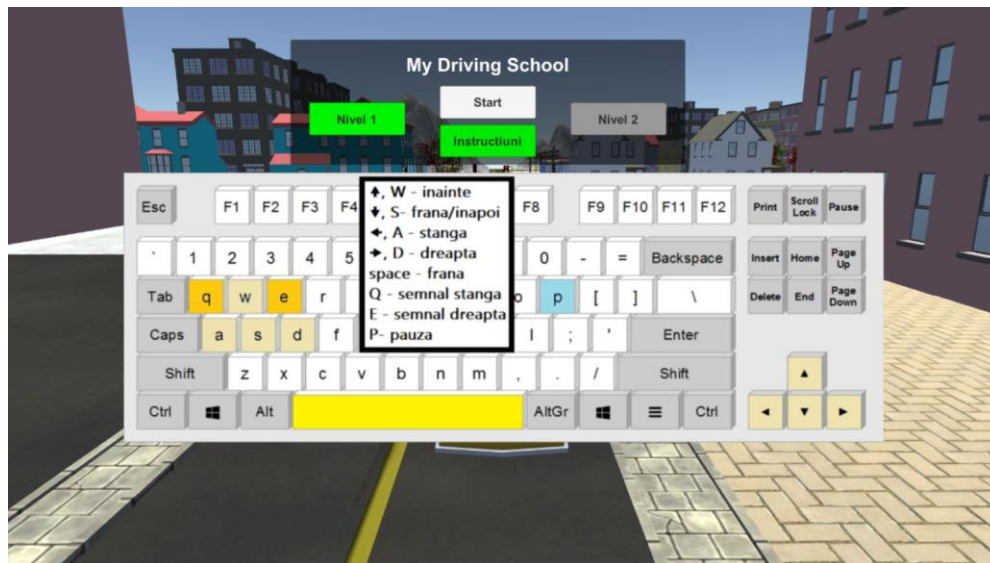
My Driving School

Start

Nivel 1

Instructiuni

Nivel 2

↑, W - inainte
↓, S- frana/inapoi
←, A - stanga
→, D - dreapta
space - frana
Q - semnal stanga
E - semnal dreapta
P- pauza

Esc F1 F2 F3 F4 F8 F9 F10 F11 F12 Print Scroll Lock Pause

` 1 2 3 4 5 0 - = Backspace Insert Home Page Up

Tab q w e r o p [ ] \ Delete End Page Down

Caps a s d f l ; ' Enter

Shift z x c v b n m , . / Shift ▲

Ctrl Alt AltGr Ctrl ◄ ▼ ►